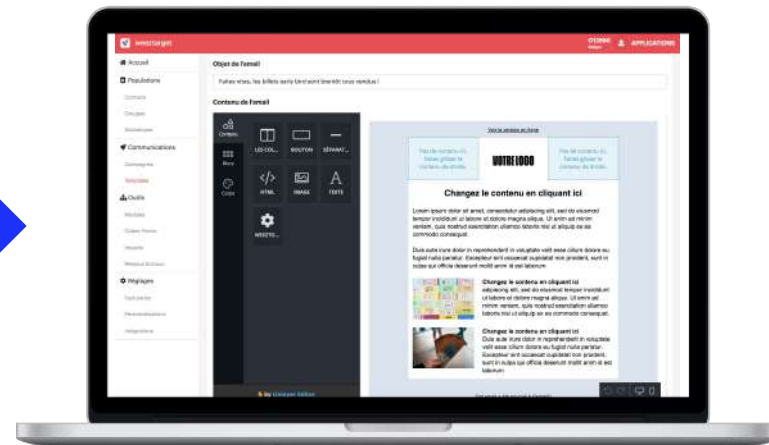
wesctarget

APPLICATIONS

Accueil

Populations

Contacts

Groupes

Communications

Campagnes

Outils

Réglages

Objet de l'email

Faites vites, les billets seront bientôt tous vendus !

Contenu de l'email

LES COL...

BOUTON

SÉPARAT...

HTML

IMAGE

TEXTE

WEBSTO...

VOTRE LOGO

Changez le contenu en cliquant ici

Lorem ipsum dolor sit amet, consectetur adipiscing elit, sed do eiusmod tempor incididunt ut labore et dolore magna aliqua. Ut enim ad minim veniam, quis nostrud exercitation ullamco laboris nisi ut aliquip ex ea commodo consequat.

Duis aute irure dolor in reprehenderit in voluptate velit esse cillum dolore eu fugiat nulla pariatur. Excepteur sint occaecat cupidatat non proident, sunt in culpa qui officia deserunt mollit anim id est laborum.

Changez le contenu en cliquant ici

Changez le contenu en cliquant ici

by Unlayer Editor